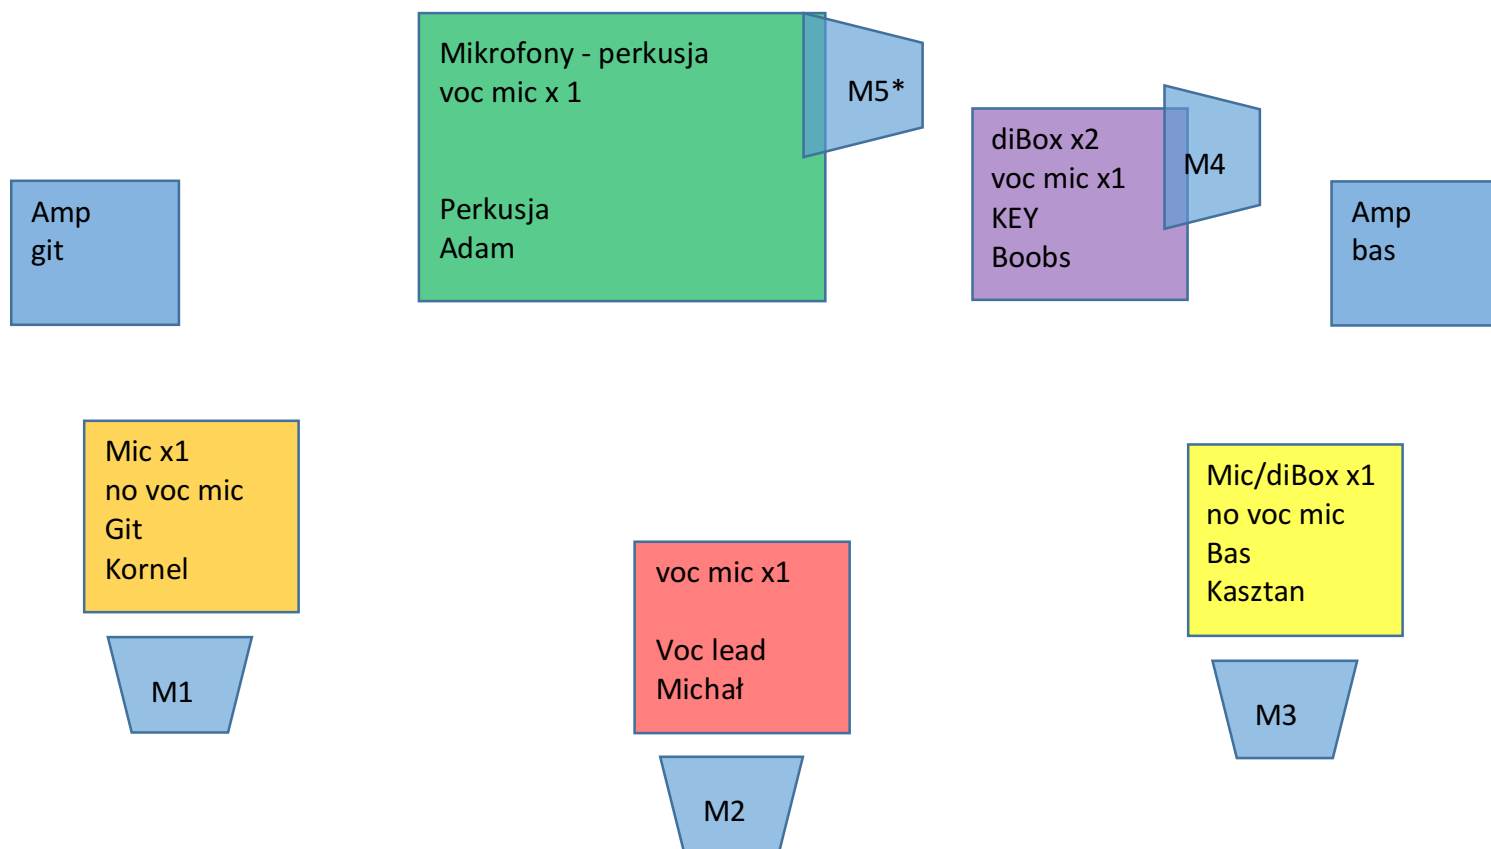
Mikrofony - perkusja
voc mic x 1

Perkusja
Adam

M5*

diBox x2
voc mic x1
KEY
Boobs

M4

Amp
git

Amp
bas

Mic x1
no voc mic
Git
Kornel

M1

voc mic x1

Voc lead
Michał

M2

Mic/diBox x1
no voc mic
Bas
Kasztan

M3